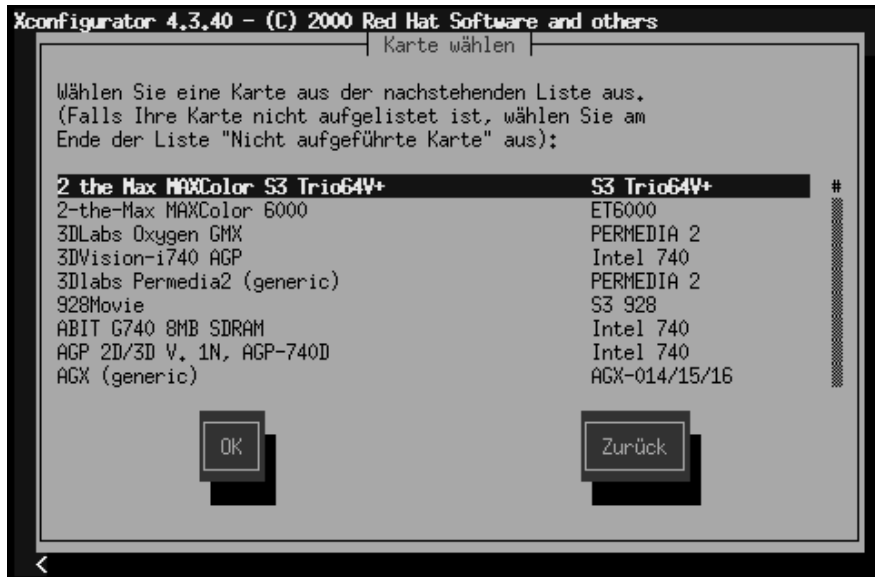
Xconfigurator 4.3.40 – (C) 2000 Red Hat Software and others

Karte wählen

Wählen Sie eine Karte aus der nachstehenden Liste aus. (Falls Ihre Karte nicht aufgelistet ist, wählen Sie am Ende der Liste "Nicht aufgeführte Karte" aus):

| | |
|---|---|
| 2 the Max MAXColor S3 Trio64V+ | S3 Trio64V+ |
| 2-the-Max MAXColor 6000 | ET6000 |
| 3DLabs Oxygen GMX | PERMEDIA 2 |
| 3DVision-i740 AGP | Intel 740 |
| 3Dlabs Permedia2 (generic) | PERMEDIA 2 |
| 928Movie | S3 928 |
| ABIT G740 8MB SDRAM | Intel 740 |
| AGP 2D/3D V. 1N, AGP-740D | Intel 740 |
| AGX (generic) | AGX-014/15/16 |

#

OK

Zurück

<